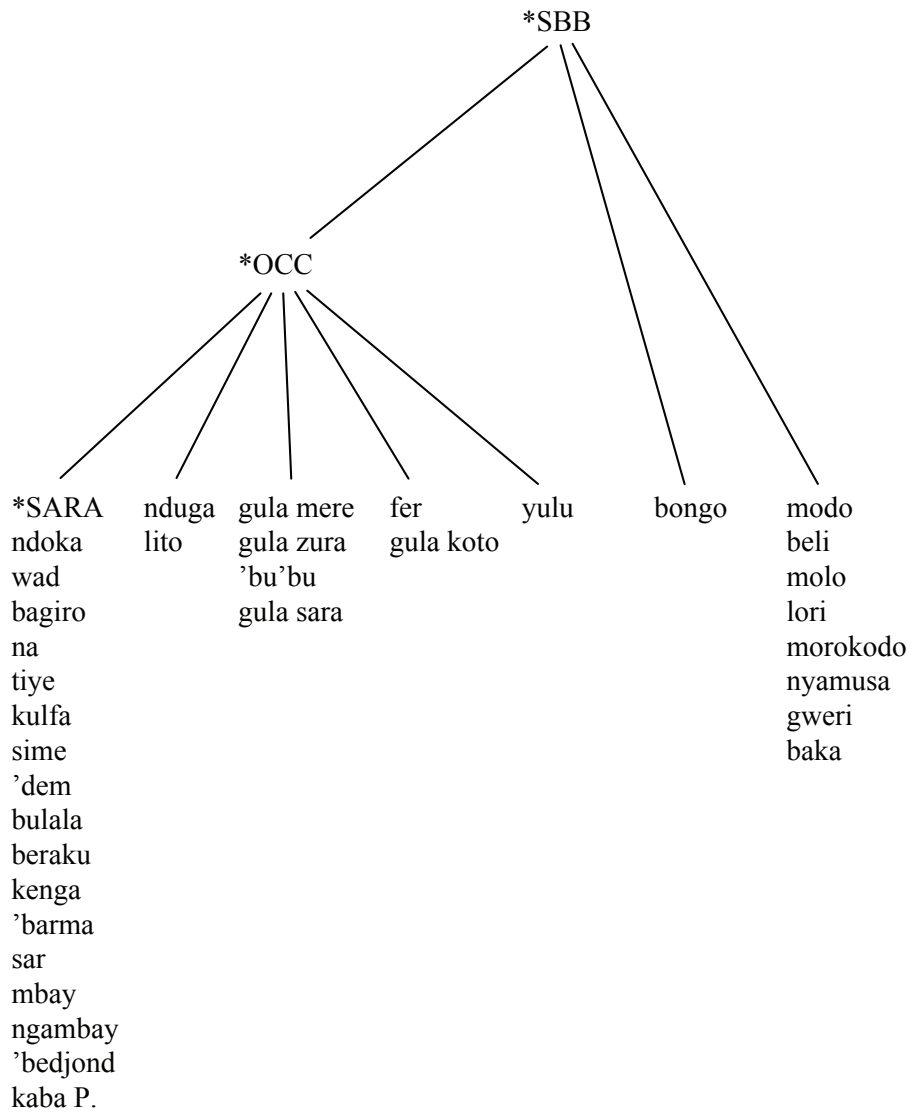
*SBB

*OCC

*SARA
ndoka
wad
bagiro
na
tiye
kulfa
sime
’dem
bulala
beraku
kenga
’barma
sar
mbay
ngambay
’bedjond
kaba P.

nduga
lito

gula mere
gula zura
’bu’bu
gula sara

fer
gula koto

yulu

bongo

modo
beli
molo
lori
morokodo
nyamusa
gweri
baka